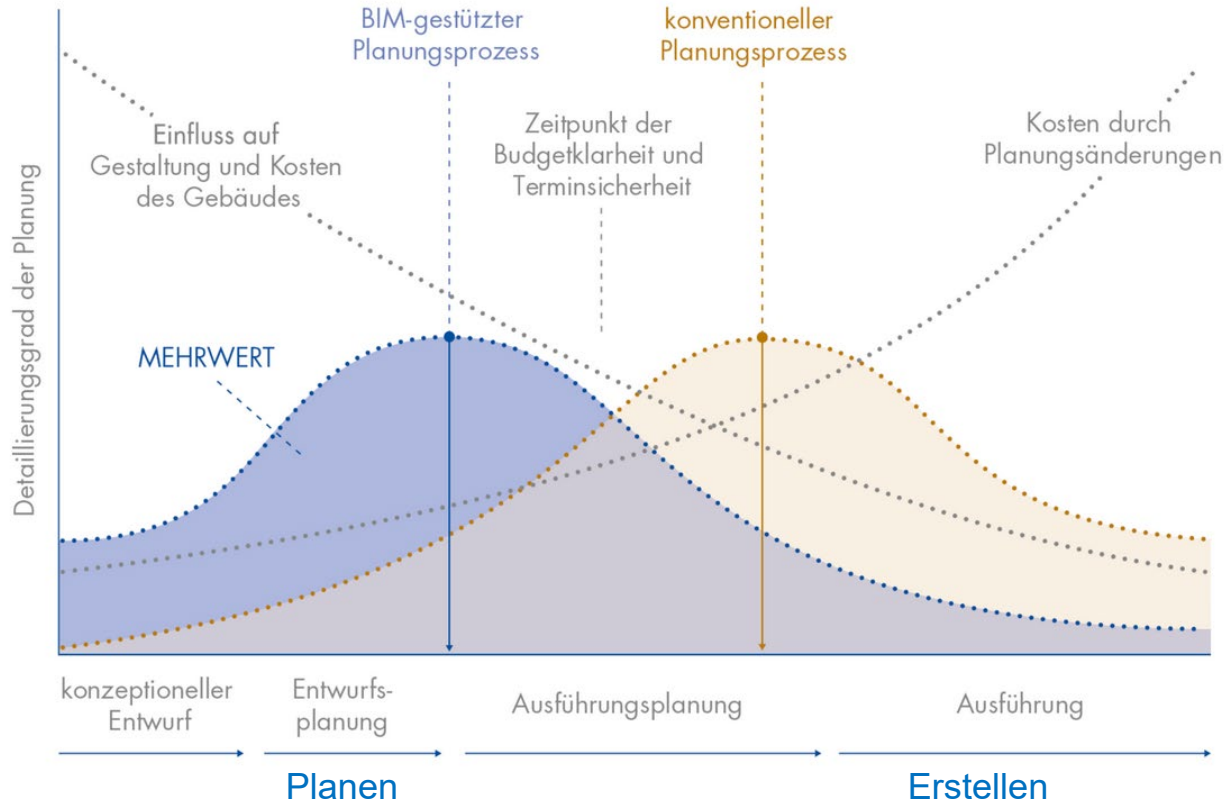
BIM-gestützter Planungsprozess

konventioneller Planungsprozess

Einfluss auf Gestaltung und Kosten des Gebäudes

Zeitpunkt der Budgetklarheit und Terminsicherheit

Kosten durch Planungsänderungen

Detaillierungsgrad der Planung

MEHRWERT

konzeptioneller Entwurf

Entwurfsplanung

Ausführungsplanung

Ausführung

Planen

Erstellen